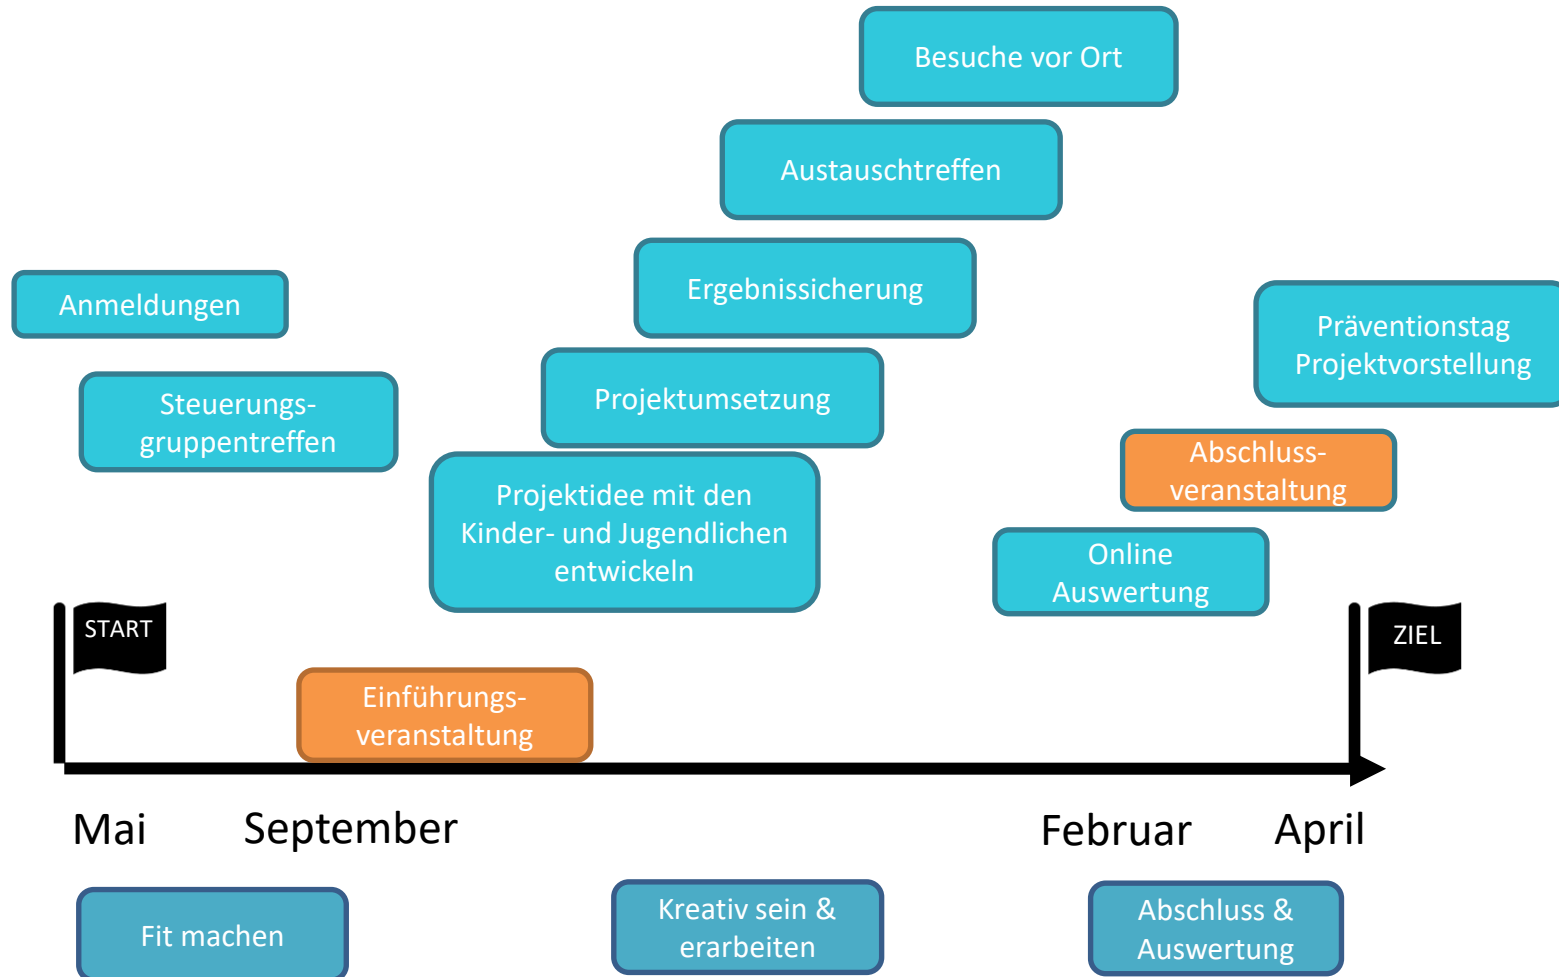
Besuche vor Ort

Austauschtreffen

Anmeldungen

Ergebnissicherung

Präventionstag Projektvorstellung

Steuerungsgruppentreffen

Projektumsetzung

Abschlussveranstaltung

Projektidee mit den Kinder- und Jugendlichen entwickeln

Online Auswertung

START

ZIEL

Einführungsveranstaltung

Mai

September

Februar

April

Fit machen

Kreativ sein & erarbeiten

Abschluss & Auswertung